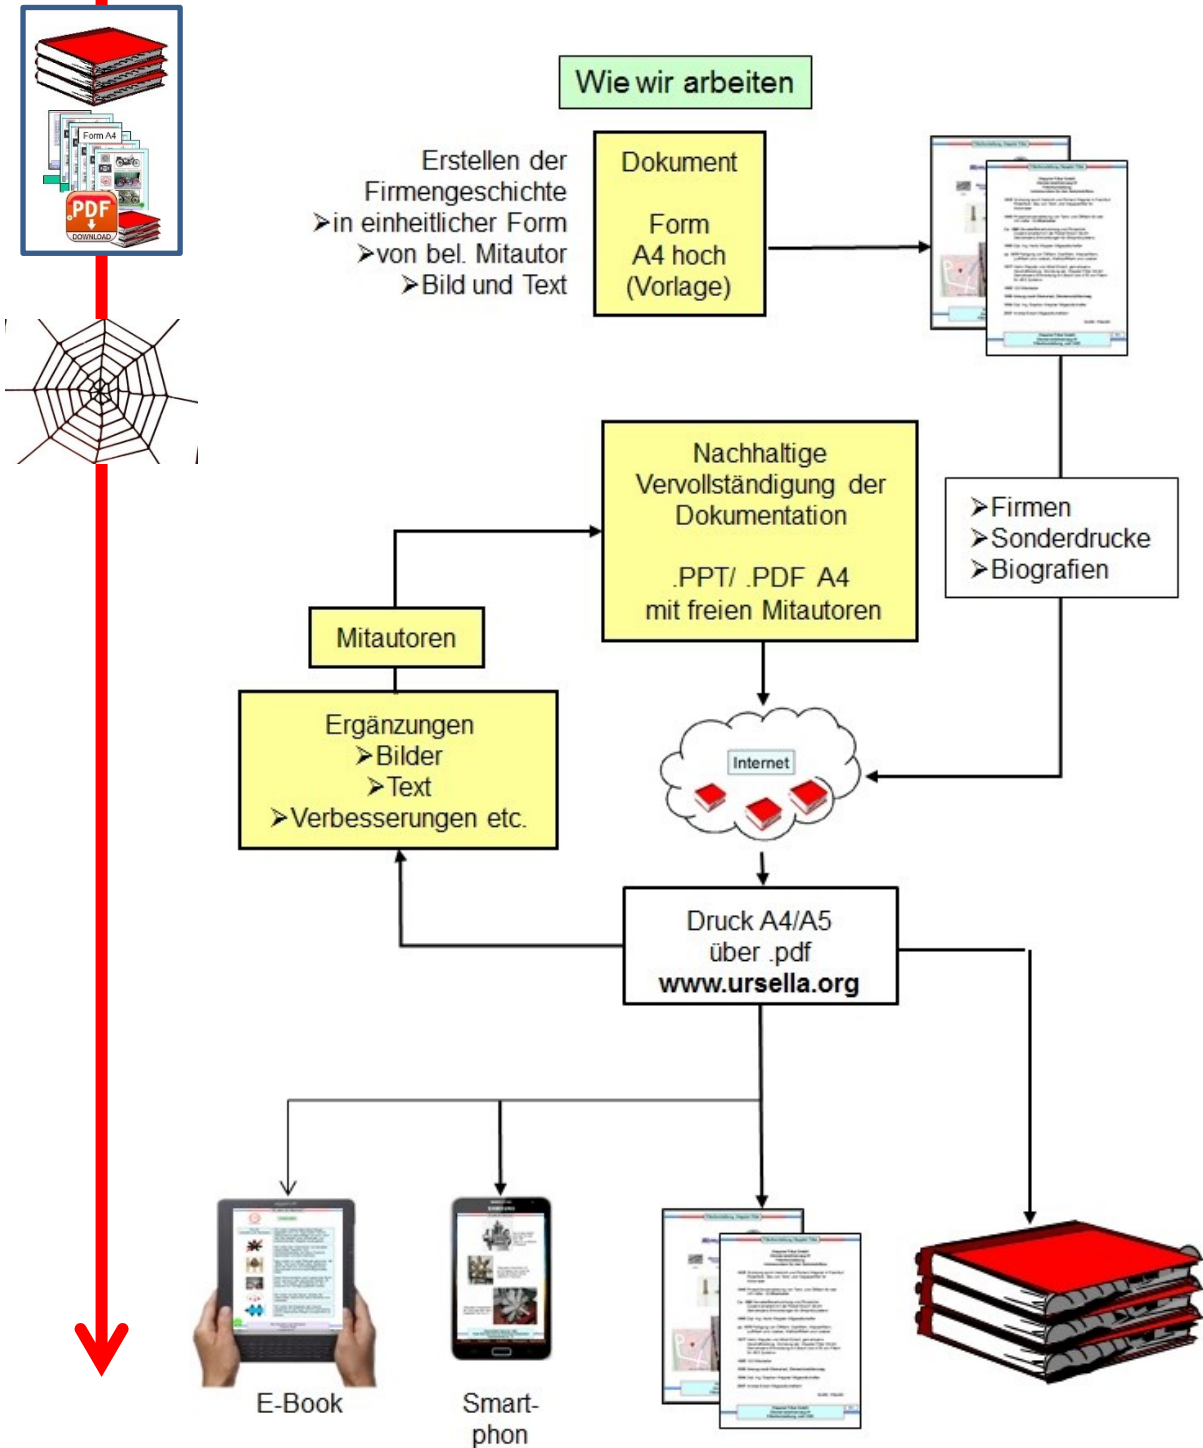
Form A4

PDF
DOWNLOAD

Wie wir arbeiten

Erstellen der Firmengeschichte
➢in einheitlicher Form
➢von bel. Mitautor
➢Bild und Text

Dokument

Form
A4 hoch
(Vorlage)

Nachhaltige Vervollständigung der Dokumentation

.PPT/ .PDF A4
mit freien Mitautoren

➢Firmen
➢Sonderdrucke
➢Biografien

Mitautoren

Ergänzungen
➢Bilder
➢Text
➢Verbesserungen etc.

Internet

Druck A4/A5
über .pdf
www.ursella.org

E-Book

Smart-
phon